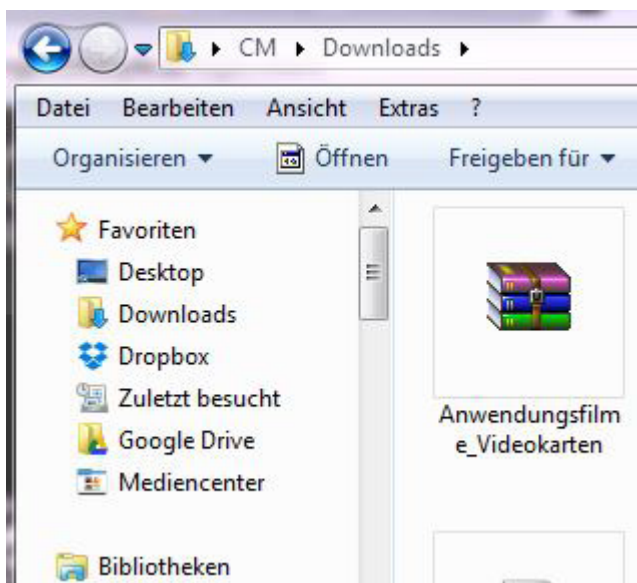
▸ CM ▸ Downloads ▸

Datei Bearbeiten Ansicht Extras ?

Organisieren ▾ Öffnen Freigeben für ▾

Favoriten
Desktop
Downloads
Dropbox
Zuletzt besucht
Google Drive
Mediencenter

Bibliotheken

Anwendungsfilme_Videokarten